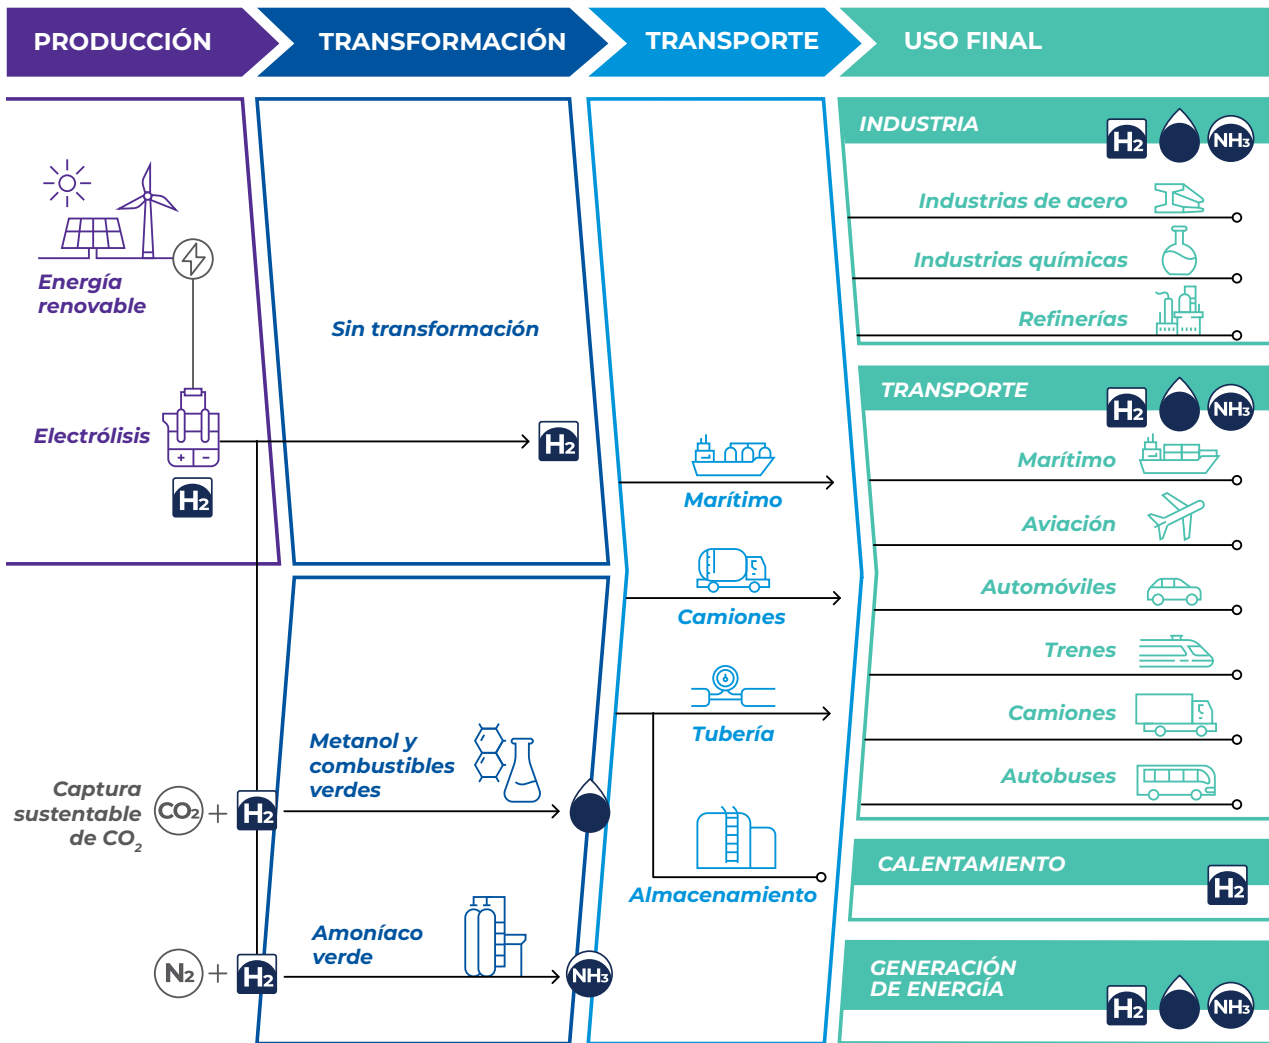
PRODUCCIÓN

TRANSFORMACIÓN

TRANSPORTE

USO FINAL

Energía renovable

Electrólisis

$H_2$

Sin transformación

$H_2$

Captura sustentable de $CO_2$

$CO_2$ + $H_2$

Metanol y combustibles verdes

$N_2$ + $H_2$

Amoníaco verde

$NH_3$

Marítimo

Camiones

Tubería

Almacenamiento

INDUSTRIA

$H_2$ $NH_3$

Industrias de acero

Industrias químicas

Refinerías

TRANSPORTE

$H_2$ $NH_3$

Marítimo

Aviación

Automóviles

Trenes

Camiones

Autobuses

CALENTAMIENTO

$H_2$

GENERACIÓN DE ENERGÍA

$H_2$ $NH_3$